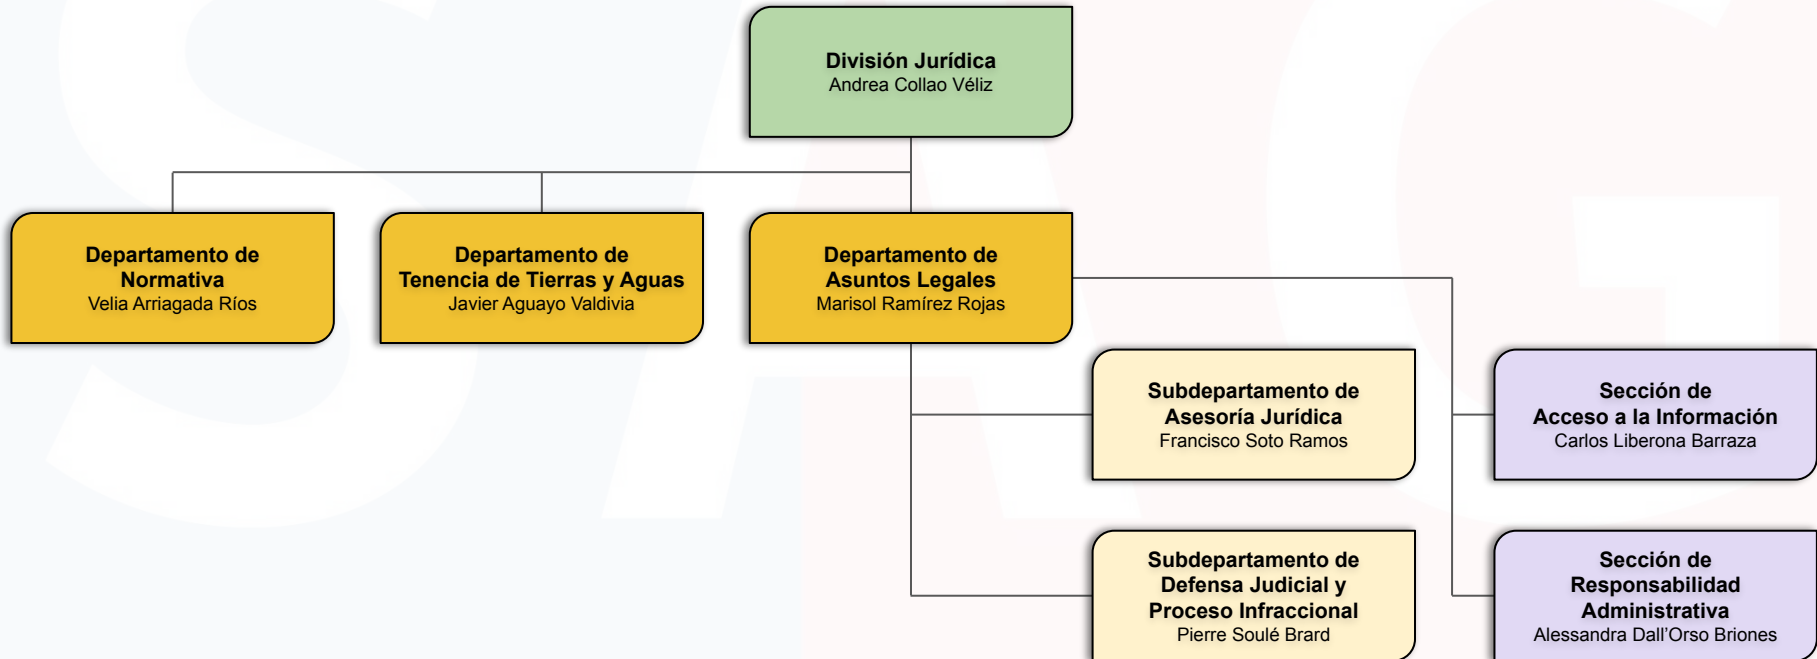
División Jurídica
Andrea Collao Véliz

Departamento de Normativa
Velia Arriagada Ríos

Departamento de Tenencia de Tierras y Aguas
Javier Aguayo Valdivia

Departamento de Asuntos Legales
Marisol Ramírez Rojas

Subdepartamento de Asesoría Jurídica
Francisco Soto Ramos

Sección de Acceso a la Información
Carlos Liberona Barraza

Subdepartamento de Defensa Judicial y Proceso Infraccional
Pierre Soulé Brard

Sección de Responsabilidad Administrativa
Alessandra Dall'Orso Briones